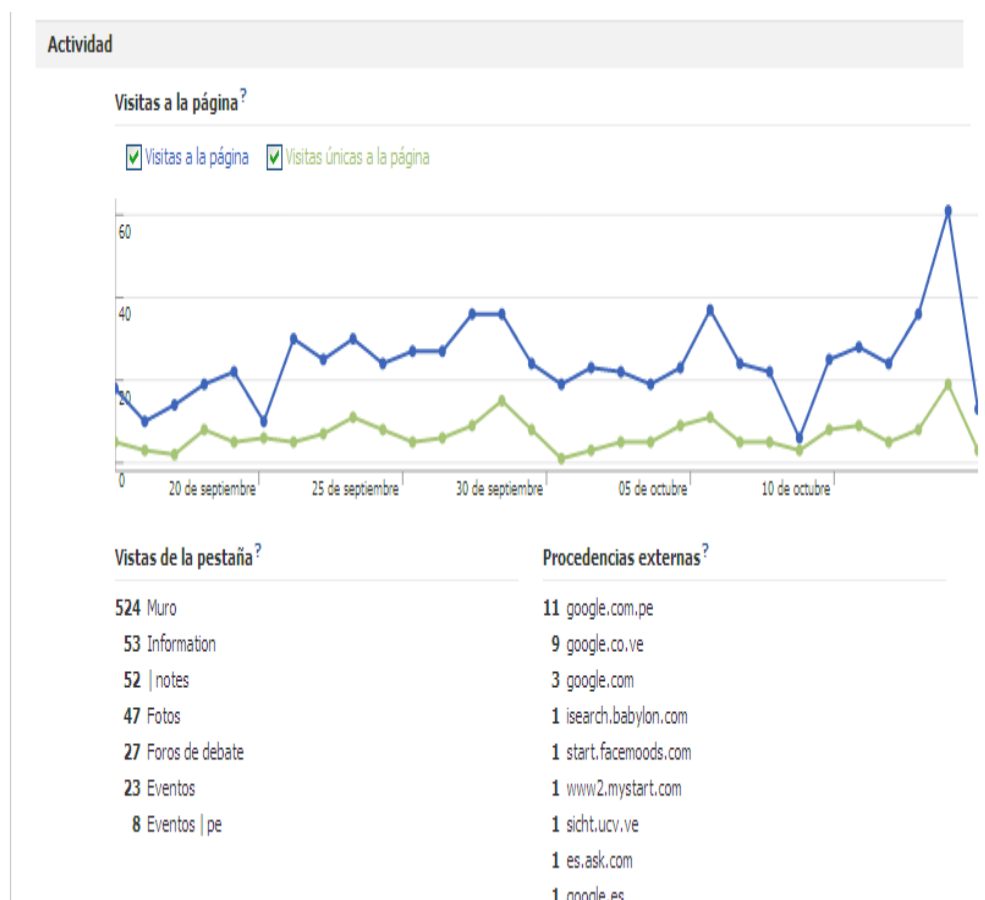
Actividad

Visitas a la página?

Visitas a la página Visitas únicas a la página

60

40

20

0

20 de septiembre 25 de septiembre 30 de septiembre 05 de octubre 10 de octubre

Vistas de la pestaña?

524 Muro
53 Information
52 |notes
47 Fotos
27 Foros de debate
23 Eventos
8 Eventos | pe

Procedencias externas?

11 google.com.pe
9 google.co.ve
3 google.com
1 isearch.babylon.com
1 start.facemoods.com
1 www2.mystart.com
1 sicht.ucv.ve
1 es.ask.com
1 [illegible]